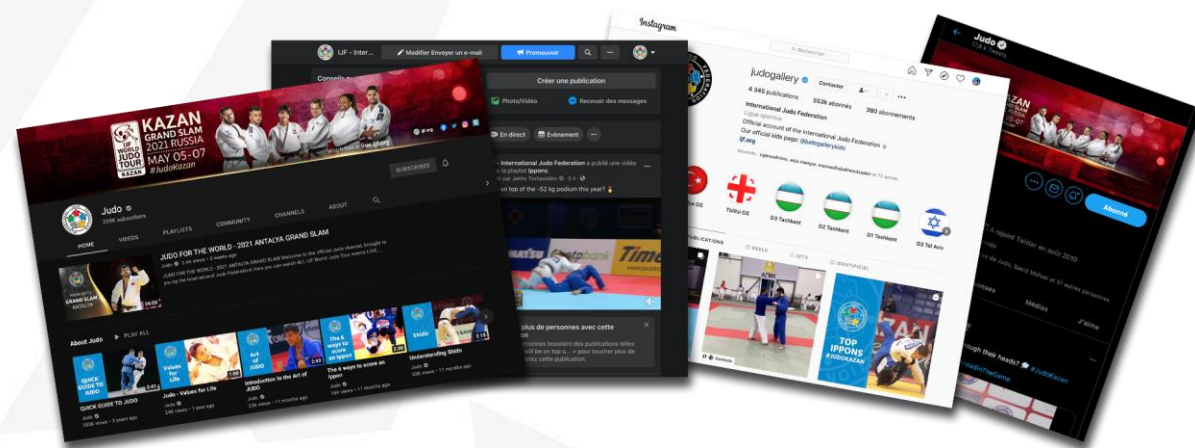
KAZAN GRAND SLAM 2021 RUSSIA MAY 05-07 #JudoKazan

WORLD JUDO TOUR KAZAN

SUBSCRIBED

Judo
319K subscribers

HOME VIDEOS PLAYLISTS COMMUNITY CHANNELS ABOUT

JUDO FOR THE WORLD - 2021 ANTALYA GRAND SLAM

About Judo PLAY ALL

QUICK GUIDE TO JUDO

Judo - Values for Life

Introduction to the Art of JUDO

The 6 ways to score an Ippon

Understanding Shido

IJF - Inter...

Modifier Envoyer un e-mail

Promouvoir

Créer une publication

Photo/Vidéo

Recevoir des messages

En direct

Évènement

International Judo Federation a publié une vidéo dans la playlist Ippons.

on top of the -52 kg podium this year?

plus de personnes avec cette publication

Instagram

Rechercher

judogallery

Contacter

4 345 publications

553k abonnés

380 abonnements

International Judo Federation

Ligue sportive

Official account of the International Judo Federation

Our official kids page: @ijudogallerykids

ijf.org

Tbilisi GS

D3 Tashkent

D2 Tashkent

D1 Tashkent

D3 Tel Aviv

PUBLICATIONS

REELS

IGTV

IDENTIFIÉ(E)

TOP IPPONS #JUDOKAZAN

Judo

KAZAN

Abonné

Médias

J'aime

#JudoKazan